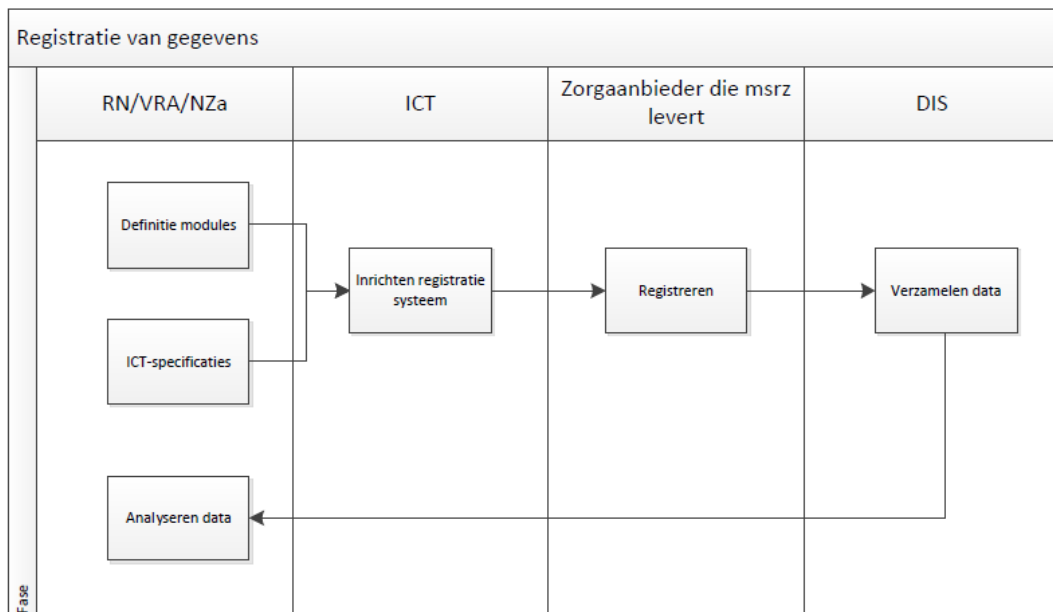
Registratie van gegevens

| RN/VRA/NZa | ICT | Zorgaanbieder die msrz levert | DIS |
|---|---|---|---|

Definitie modules

ICT-specificaties

Inrichten registratie systeem

Registreren

Verzamelen data

Analyseren data

Fase